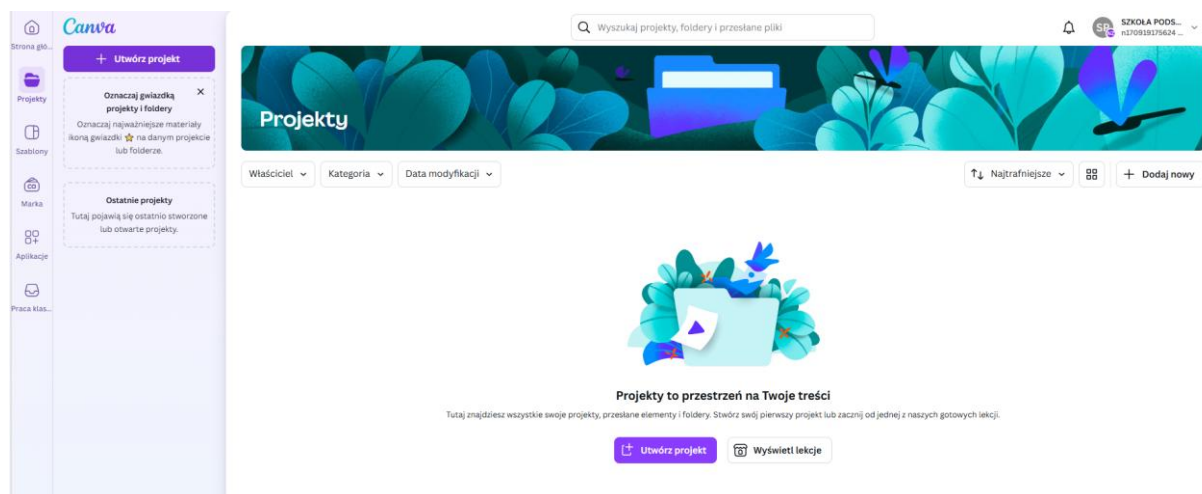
Strona głó...

Projekty

Szablony

Marka

Aplikacje

Praca klas...

Canva

+ Utwórz projekt

Oznaczaj gwiazdką projekty i foldery

Oznaczaj najważniejsze materiały ikoną gwiazdki ⭐ na danym projekcie lub folderze.

Ostatnie projekty

Tutaj pojawią się ostatnio stworzone lub otwarte projekty.

Wyszukaj projekty, foldery i przesłane pliki

SP SZKOŁA PODS... n170919175624 ...

Projekty

Właściciel

Kategoria

Data modyfikacji

Najtrafniejsze

+ Dodaj nowy

Projekty to przestrzeń na Twoje treści

Tutaj znajdziesz wszystkie swoje projekty, przesłane elementy i foldery. Stwórz swój pierwszy projekt lub zacznij od jednej z naszych gotowych lekcji.

Utwórz projekt

Wyświetl lekcje